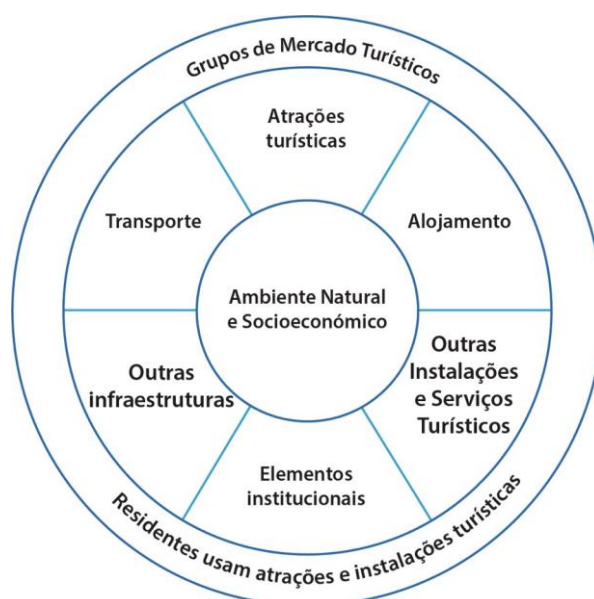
Grupos de Mercado Turísticos

Atrações turísticas

Alojamento

Transporte

Ambiente Natural e Socioeconómico

Outras Instalações e Serviços Turísticos

Outras infraestruturas

Elementos institucionais

Residentes usam atrações e instalações turísticas